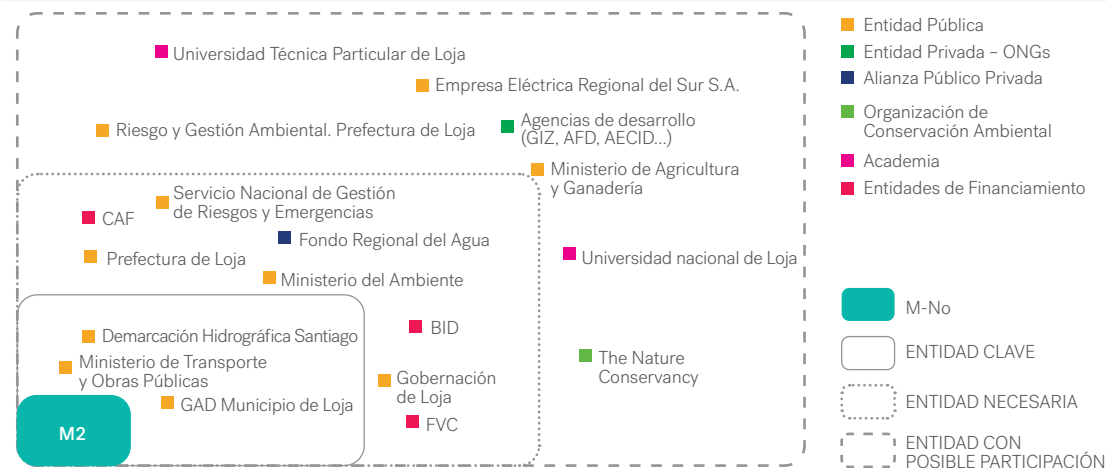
Universidad Técnica Particular de Loja

Empresa Eléctrica Regional del Sur S.A.

Riesgo y Gestión Ambiental. Prefectura de Loja

Agencias de desarrollo (GIZ, AFD, AECID...)

Ministerio de Agricultura y Ganadería

CAF

Servicio Nacional de Gestión de Riesgos y Emergencias

Fondo Regional del Agua

Prefectura de Loja

Ministerio del Ambiente

Universidad nacional de Loja

Demarcación Hidrográfica Santiago

BID

Ministerio de Transporte y Obras Públicas

GAD Municipio de Loja

Gobernación de Loja

FVC

The Nature Conservancy

M2

Entidad Pública
Entidad Privada – ONGs
Alianza Público Privada
Organización de Conservación Ambiental
Academia
Entidades de Financiamiento

M-No
ENTIDAD CLAVE
ENTIDAD NECESARIA
ENTIDAD CON POSIBLE PARTICIPACIÓN